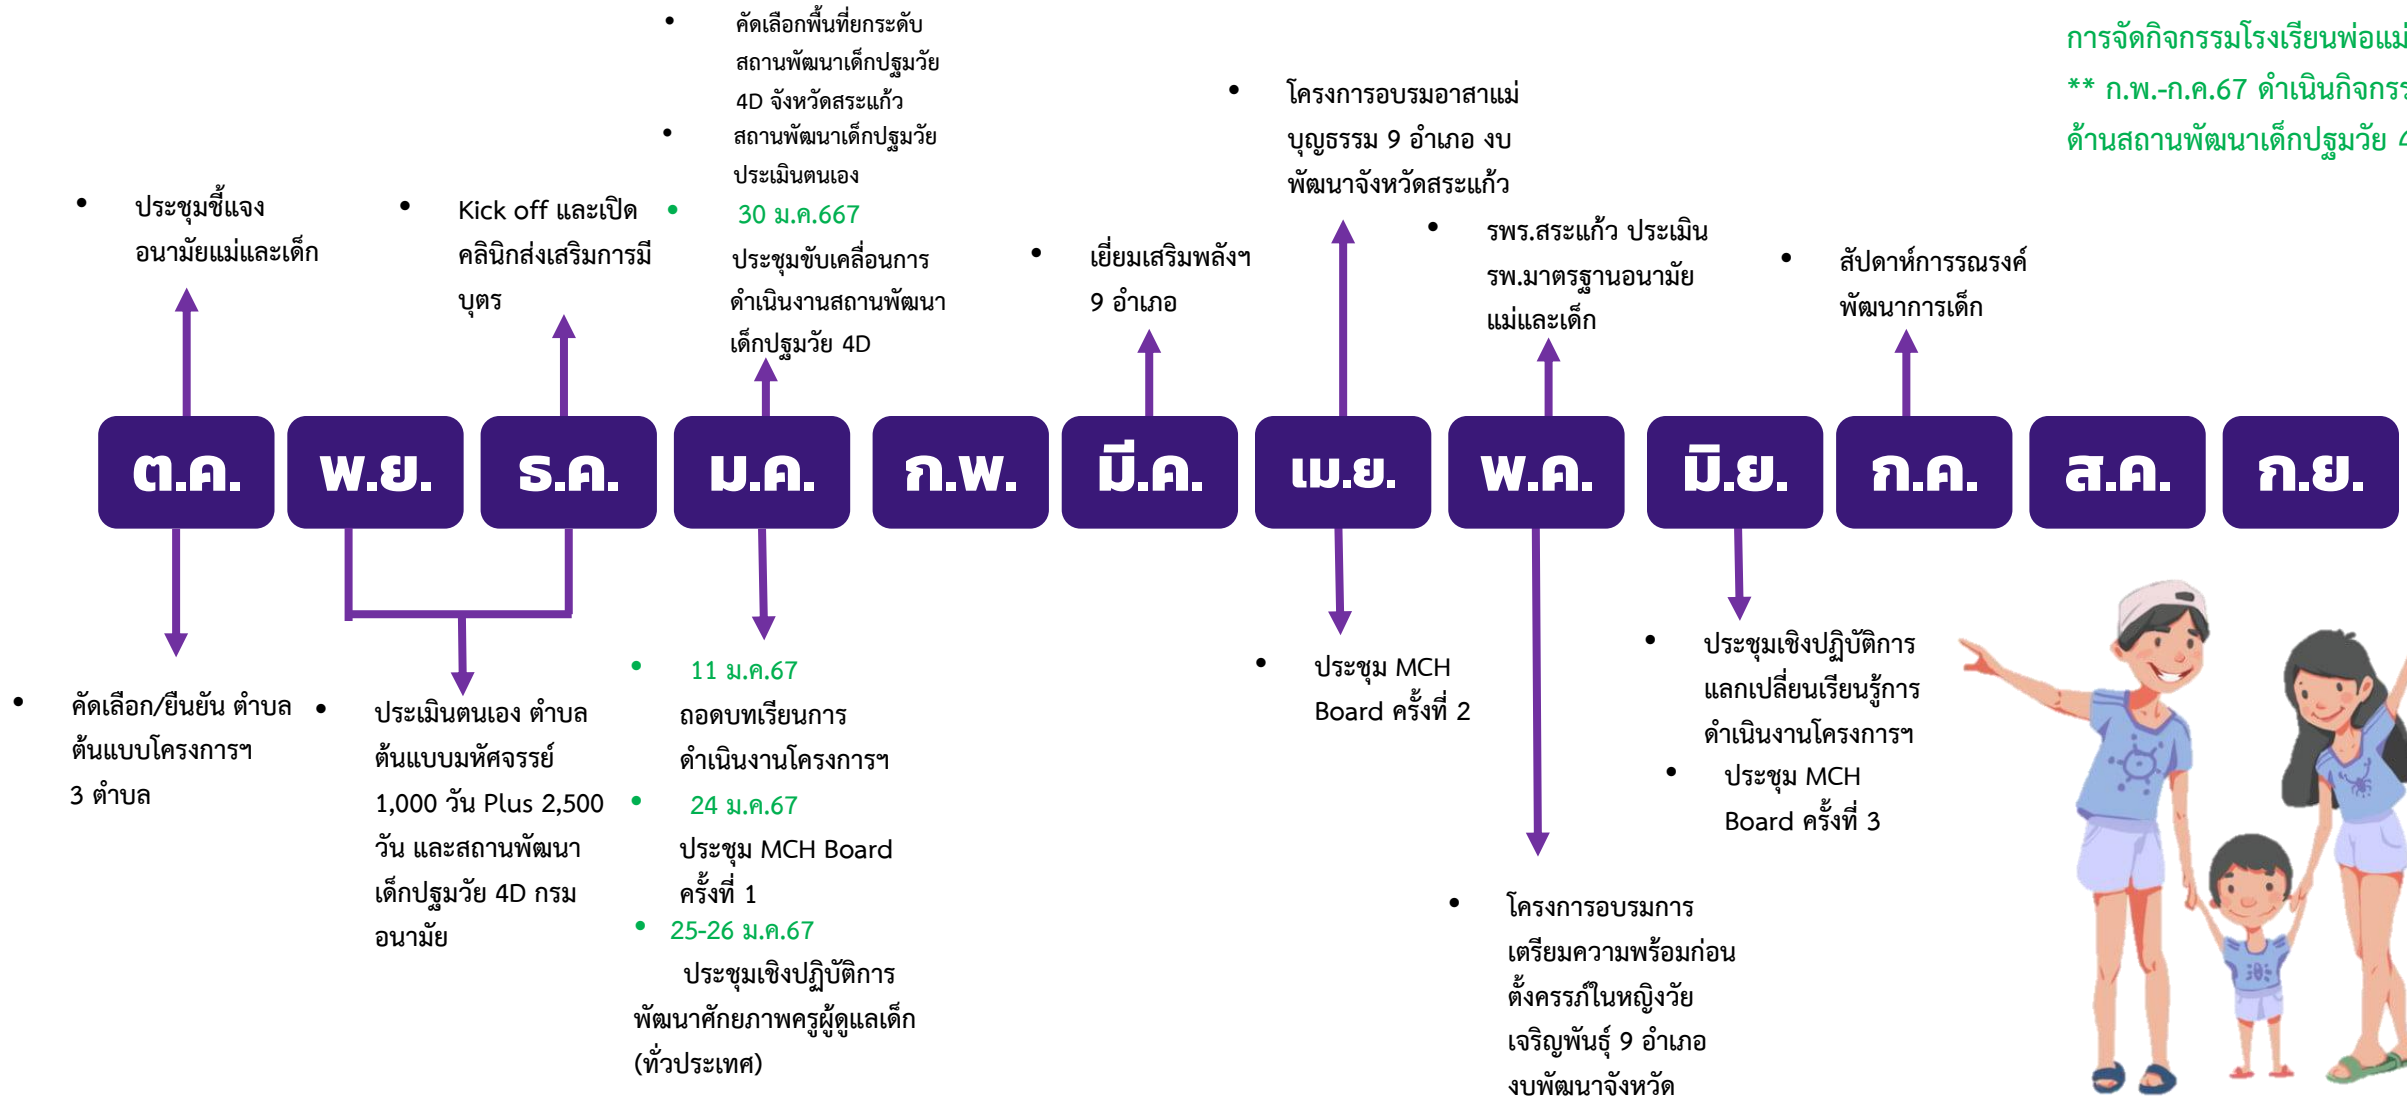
การจัดกิจกรรมโรงเรียนพ่อแม่
** ก.พ.-ก.ค.67 ดำเนินกิจกรร
ด้านสถานพัฒนาเด็กปฐมวัย 4

• ประชุมชี้แจง อนามัยแม่และเด็ก

• Kick off และเปิด คลินิกส่งเสริมการมีบุตร

• คัดเลือกพื้นที่ระดับ สถานพัฒนาเด็กปฐมวัย 4D จังหวัดสระแก้ว
• สถานพัฒนาเด็กปฐมวัย ประเมินตนเอง
• 30 ม.ค.667 ประชุมขับเคลื่อนการดำเนินงานสถานพัฒนาเด็กปฐมวัย 4D

• เยี่ยมเสริมพลังฯ 9 อำเภอ

• โครงการอบรมอาสาแม่บุญธรรม 9 อำเภอ งบพัฒนาจังหวัดสระแก้ว

• รพร.สระแก้ว ประเมิน รพ.มาตรฐานอนามัยแม่และเด็ก

• สัปดาห์การรณรงค์พัฒนาการเด็ก

ต.ค. พ.ย. ธ.ค. ม.ค. ก.พ. มี.ค. เม.ย. พ.ค. มิ.ย. ก.ค. ส.ค. ก.ย.

• คัดเลือก/ยืนยัน ตำบลต้นแบบโครงการฯ 3 ตำบล

• ประเมินตนเอง ตำบลต้นแบบมหัศจรรย์ 1,000 วัน Plus 2,500 วัน และสถานพัฒนาเด็กปฐมวัย 4D กรมอนามัย

• 11 ม.ค.67 ถอดบทเรียนการดำเนินงานโครงการฯ
• 24 ม.ค.67 ประชุม MCH Board ครั้งที่ 1
• 25-26 ม.ค.67 ประชุมเชิงปฏิบัติการพัฒนาศักยภาพครูผู้ดูแลเด็ก (ทั่วประเทศ)

• ประชุม MCH Board ครั้งที่ 2

• โครงการอบรมการเตรียมความพร้อมก่อนตั้งครรภ์ในหญิงวัยเจริญพันธุ์ 9 อำเภอ งบพัฒนาจังหวัด

• ประชุมเชิงปฏิบัติการแลกเปลี่ยนเรียนรู้การดำเนินงานโครงการฯ
• ประชุม MCH Board ครั้งที่ 3